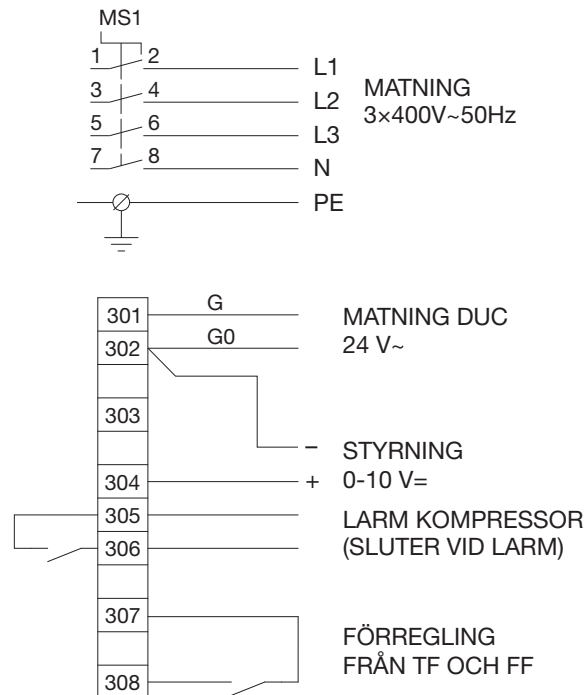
MS1

1 2 L1

3 4 L2

5 6 L3

7 8 N

PE

MATNING
3×400V~50Hz

301 G
302 G0

MATNING DUC
24 V~

303

−
STYRNING
304 +
0-10 V=

305
306

LARM KOMPRESSOR
(SLUTER VID LARM)

307
308

FÖRREGLING
FRÅN TF OCH FF